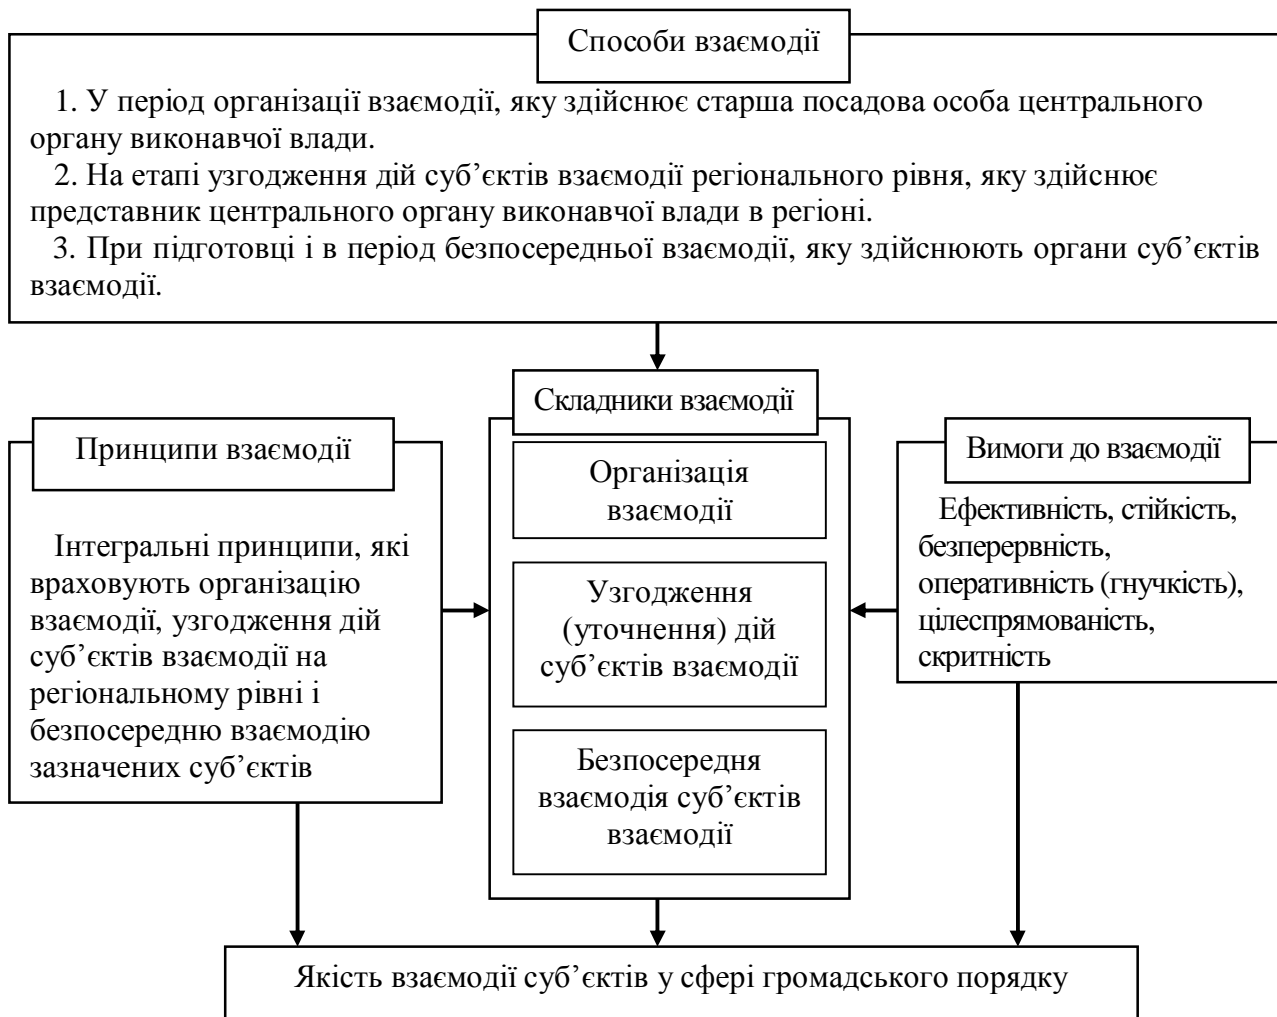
Способи взаємодії

1. У період організації взаємодії, яку здійснює старша посадова особа центрального органу виконавчої влади.
2. На етапі узгодження дій суб'єктів взаємодії регіонального рівня, яку здійснює представник центрального органу виконавчої влади в регіоні.
3. При підготовці і в період безпосередньої взаємодії, яку здійснюють органи суб'єктів взаємодії.

Складники взаємодії

Принципи взаємодії

Інтегральні принципи, які враховують організацію взаємодії, узгодження дій суб'єктів взаємодії на регіональному рівні і безпосередню взаємодію зазначених суб'єктів

Організація взаємодії

Узгодження (уточнення) дій суб'єктів взаємодії

Безпосередня взаємодія суб'єктів взаємодії

Вимоги до взаємодії

Ефективність, стійкість, безперервність, оперативність (гнучкість), цілеспрямованість, скритність

Якість взаємодії суб'єктів у сфері громадського порядку